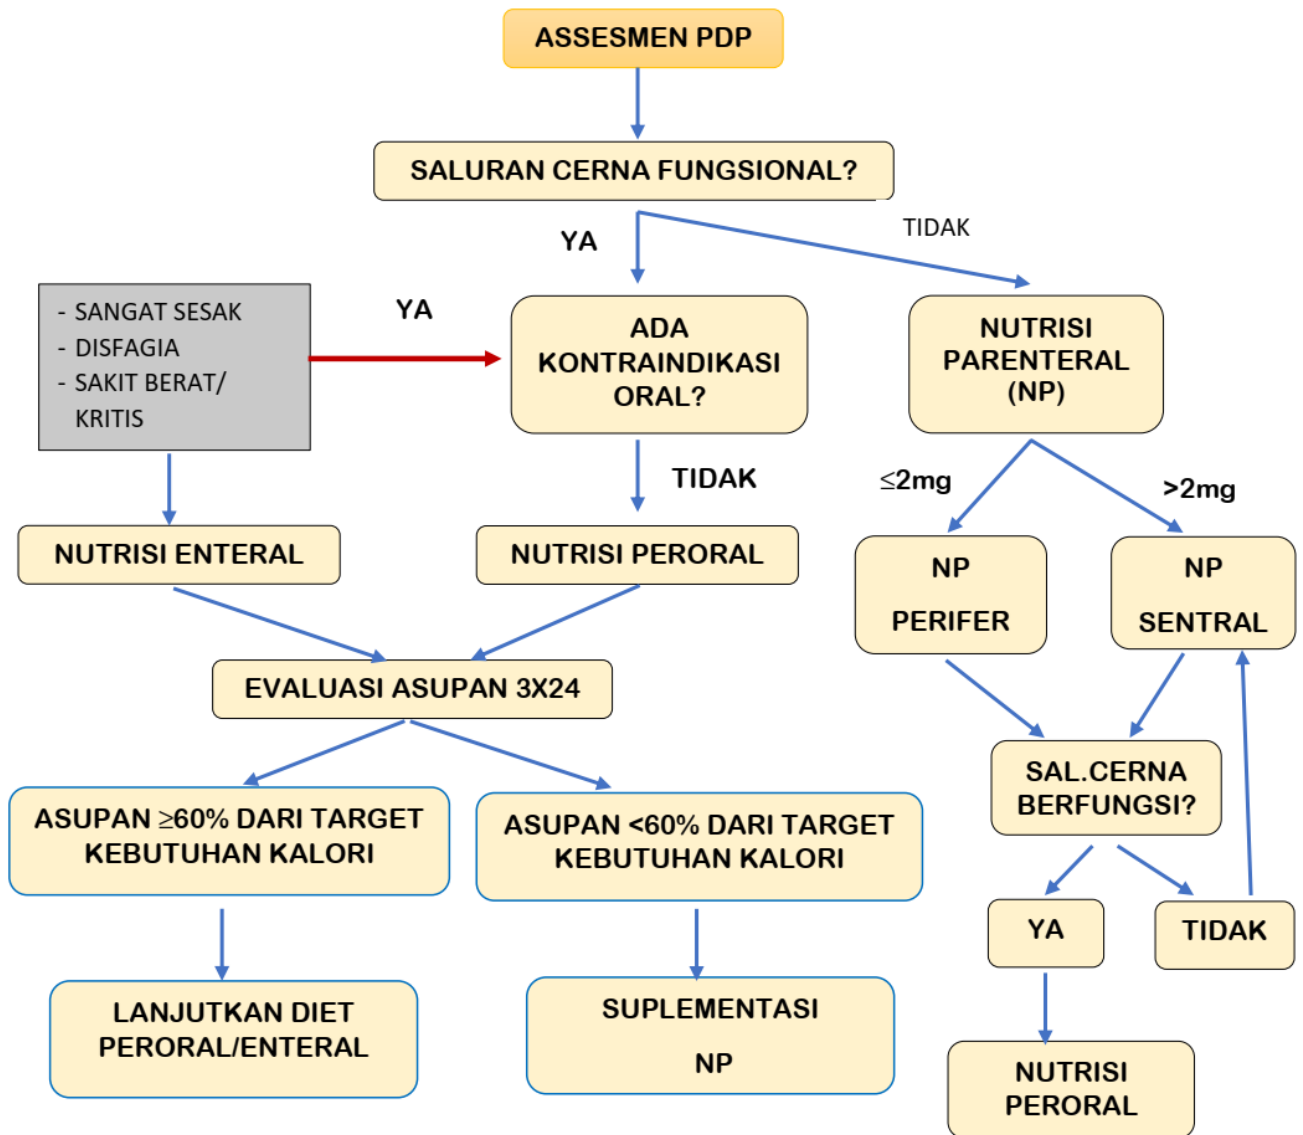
ASSESMEN PDP

SALURAN CERNA FUNGSIONAL?

YA

TIDAK

- SANGAT SESAK
- DISFAGIA
- SAKIT BERAT/ KRITIS

YA

ADA KONTRAINDIKASI ORAL?

NUTRISI PARENTERAL (NP)

TIDAK

$\leq$2mg

>2mg

NUTRISI ENTERAL

NUTRISI PERORAL

NP PERIFER

NP SENTRAL

EVALUASI ASUPAN 3X24

SAL.CERNA BERFUNGSI?

ASUPAN $\geq$60% DARI TARGET KEBUTUHAN KALORI

ASUPAN <60% DARI TARGET KEBUTUHAN KALORI

YA

TIDAK

LANJUTKAN DIET PERORAL/ENTERAL

SUPLEMENTASI NP

NUTRISI PERORAL